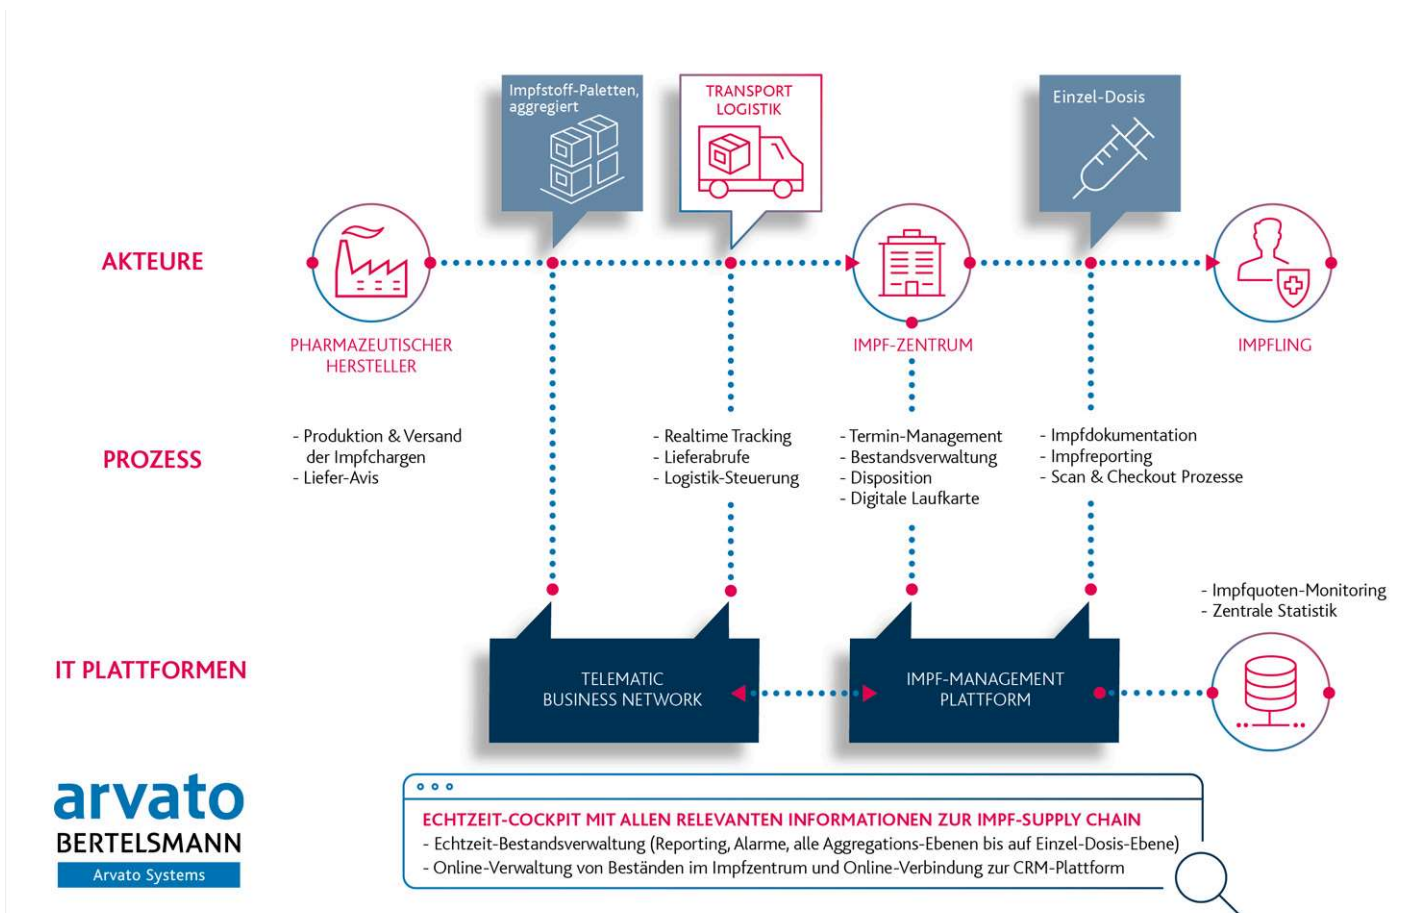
Impfstoff-Paletten, aggregiert

TRANSPORT LOGISTIK

Einzel-Dosis

AKTEURE

PHARMAZEUTISCHER HERSTELLER

IMPF-ZENTRUM

IMPFLING

PROZESS

- Produktion & Versand der Impfchargen
- Liefer-Avis

- Realtime Tracking
- Lieferabrufe
- Logistik-Steuerung

- Termin-Management
- Bestandsverwaltung
- Disposition
- Digitale Laufkarte

- Impfdokumentation
- Impfreporting
- Scan & Checkout Prozesse

- Impfquoten-Monitoring
- Zentrale Statistik

IT PLATTFORMEN

TELEMATIC BUSINESS NETWORK

IMPF-MANAGEMENT PLATTFORM

arvato
BERTELSMANN
Arvato Systems

ECHTZEIT-COCKPIT MIT ALLEN RELEVANTEN INFORMATIONEN ZUR IMPF-SUPPLY CHAIN
- Echtzeit-Bestandsverwaltung (Reporting, Alarme, alle Aggregations-Ebenen bis auf Einzel-Dosis-Ebene)
- Online-Verwaltung von Beständen im Impfzentrum und Online-Verbindung zur CRM-Plattform